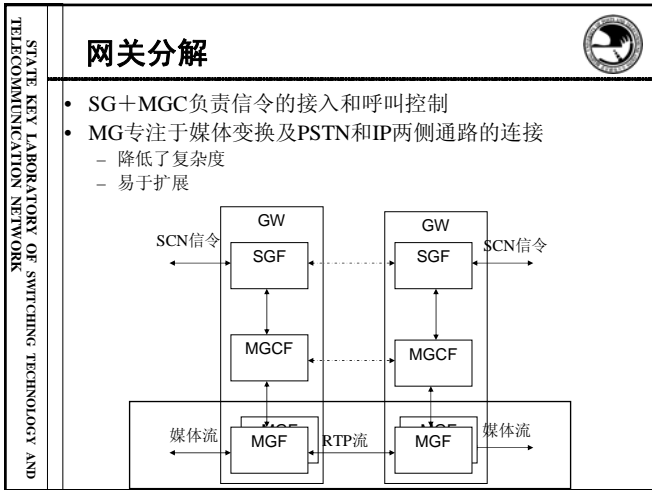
STATE KEY LABORATORY OF SWITCHING TECHNOLOGY AND TELECOMMUNICATION NETWORK

网关分解

• SG＋MGC负责信令的接入和呼叫控制
• MG专注于媒体变换及PSTN和IP两侧通路的连接
  – 降低了复杂度
  – 易于扩展

GW
GW
SCN信令
SGF
SGF
SCN信令
MGCF
MGCF
媒体流
MGF
RTP流
MGF
媒体流